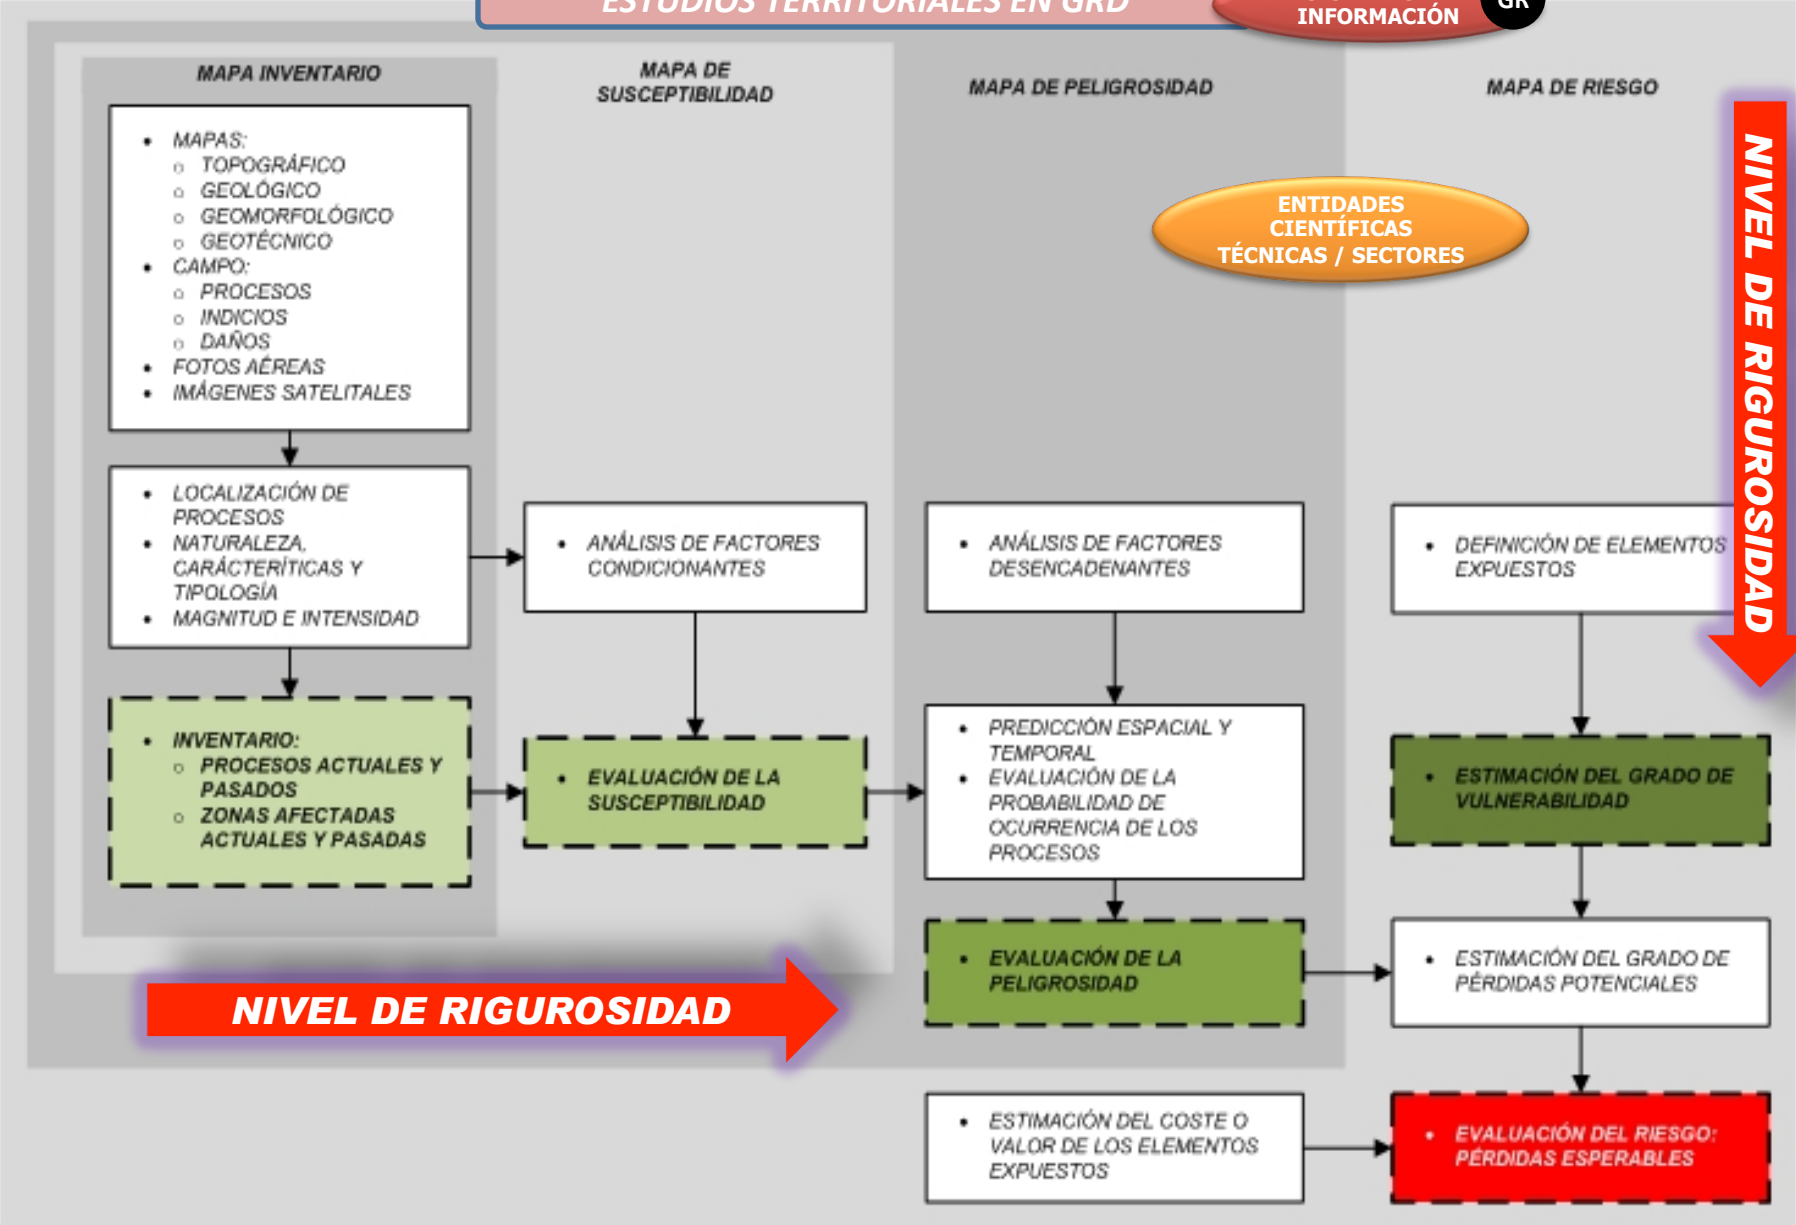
ESTUDIOS TERRITORIALES EN GRD

INFORMACIÓN

GR

MAPA INVENTARIO

MAPA DE SUSCEPTIBILIDAD

MAPA DE PELIGROSIDAD

MAPA DE RIESGO

ENTIDADES CIENTÍFICAS TÉCNICAS / SECTORES

NIVEL DE RIGUROSIDAD

- MAPAS:
  - TOPOGRÁFICO
  - GEOLÓGICO
  - GEOMORFOLÓGICO
  - GEOTÉCNICO
- CAMPO:
  - PROCESOS
  - INDICIOS
  - DAÑOS
- FOTOS AÉREAS
- IMÁGENES SATELITALES

- LOCALIZACIÓN DE PROCESOS
- NATURALEZA, CARÁCTERÍTICAS Y TIPOLOGÍA
- MAGNITUD E INTENSIDAD

- ANÁLISIS DE FACTORES CONDICIONANTES

- ANÁLISIS DE FACTORES DESENCADENANTES

- DEFINICIÓN DE ELEMENTOS EXPUESTOS

- INVENTARIO:
  - PROCESOS ACTUALES Y PASADOS
  - ZONAS AFECTADAS ACTUALES Y PASADAS

- EVALUACIÓN DE LA SUSCEPTIBILIDAD

- PREDICCIÓN ESPACIAL Y TEMPORAL
- EVALUACIÓN DE LA PROBABILIDAD DE OCURRENCIA DE LOS PROCESOS

- ESTIMACIÓN DEL GRADO DE VULNERABILIDAD

- EVALUACIÓN DE LA PELIGROSIDAD

- ESTIMACIÓN DEL GRADO DE PÉRDIDAS POTENCIALES

NIVEL DE RIGUROSIDAD

- ESTIMACIÓN DEL COSTE O VALOR DE LOS ELEMENTOS EXPUESTOS

- EVALUACIÓN DEL RIESGO: PÉRDIDAS ESPERABLES